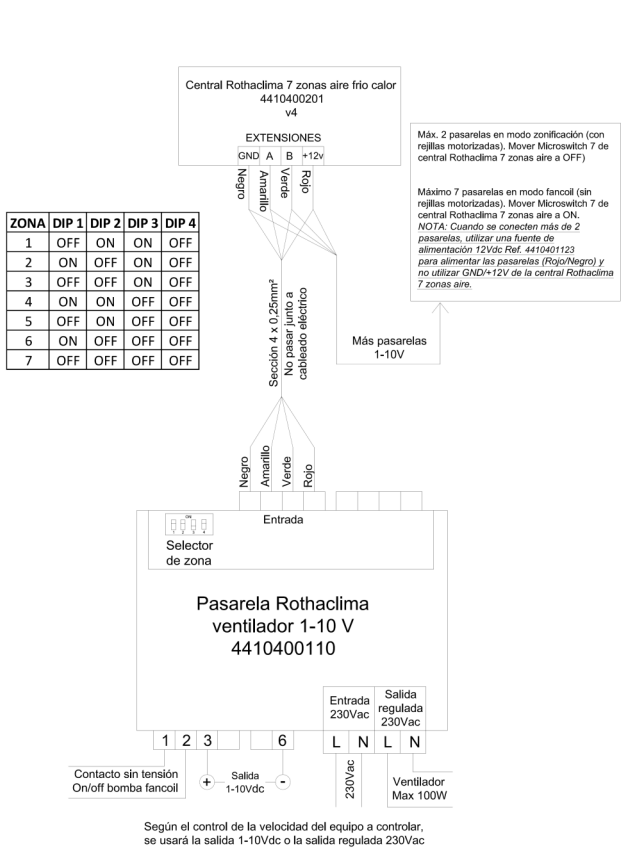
Central Rothaclima 7 zonas aire frio calor
4410400201
v4

EXTENSIONES

GND A B +12v

Negro Amarillo Verde Rojo

Máx. 2 pasarelas en modo zonificación (con rejillas motorizadas). Mover Microswitch 7 de central Rothaclima 7 zonas aire a OFF)

Máximo 7 pasarelas en modo fancoil (sin rejillas motorizadas). Mover Microswitch 7 de central Rothaclima 7 zonas aire a ON.
NOTA: Cuando se conecten más de 2 pasarelas, utilizar una fuente de alimentación 12Vdc Ref. 4410401123 para alimentar las pasarelas (Rojo/Negro) y no utilizar GND/+12V de la central Rothaclima 7 zonas aire.

| ZONA | DIP 1 | DIP 2 | DIP 3 | DIP 4 |
|---|---|---|---|---|
| 1 | OFF | ON | ON | OFF |
| 2 | ON | OFF | ON | OFF |
| 3 | OFF | OFF | ON | OFF |
| 4 | ON | ON | OFF | OFF |
| 5 | OFF | ON | OFF | OFF |
| 6 | ON | OFF | OFF | OFF |
| 7 | OFF | OFF | OFF | OFF |

Sección 4 x 0,25mm²
No pasar junto a cableado eléctrico

Más pasarelas
1-10V

Negro Amarillo Verde Rojo

ON

Entrada

Selector
de zona

Pasarela Rothaclima
ventilador 1-10 V
4410400110

Entrada
230Vac

Salida
regulada
230Vac

1 2 3 6 L N L N

Contacto sin tensión
On/off bomba fancoil

+ Salida 1-10Vdc -

230Vac

Ventilador
Max 100W

Según el control de la velocidad del equipo a controlar, se usará la salida 1-10Vdc o la salida regulada 230Vac